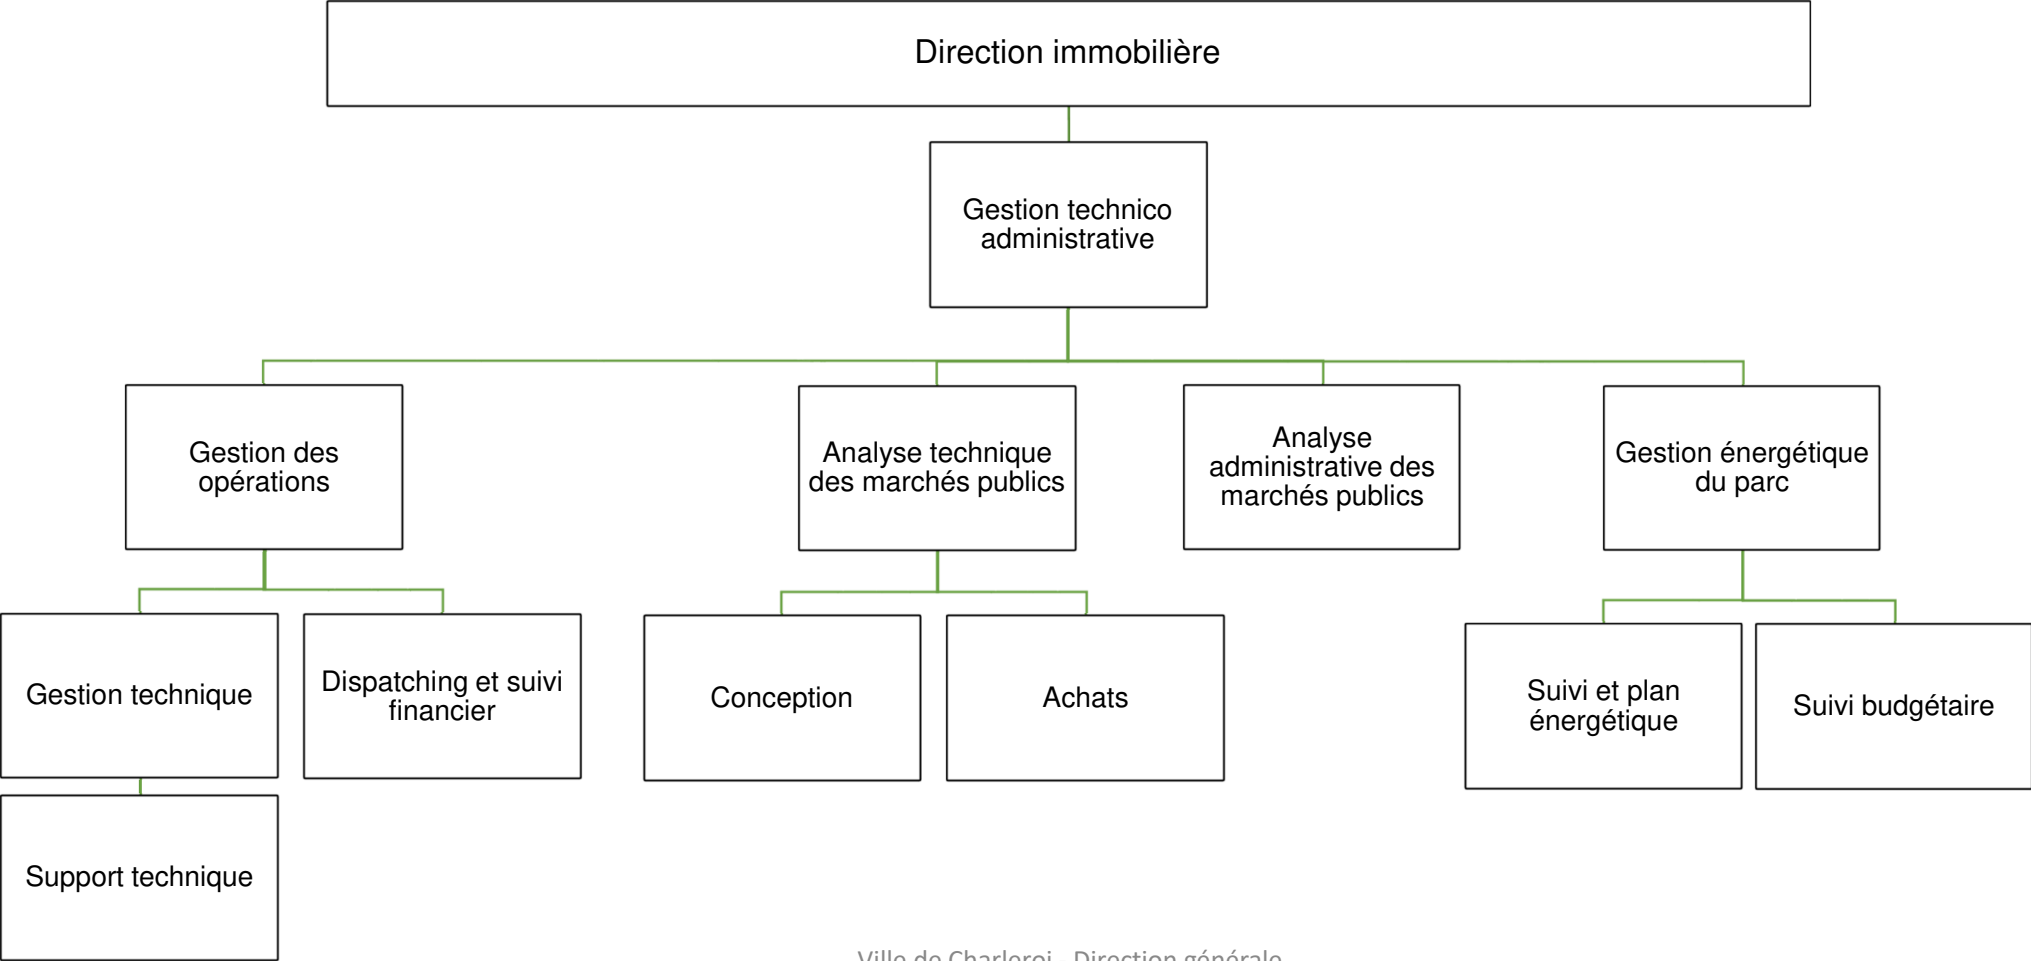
Direction immobilière

Gestion technico administrative

Gestion des opérations

Analyse technique des marchés publics

Analyse administrative des marchés publics

Gestion énergétique du parc

Gestion technique

Dispatching et suivi financier

Conception

Achats

Suivi et plan énergétique

Suivi budgétaire

Support technique

Ville de Charleroi - Direction générale